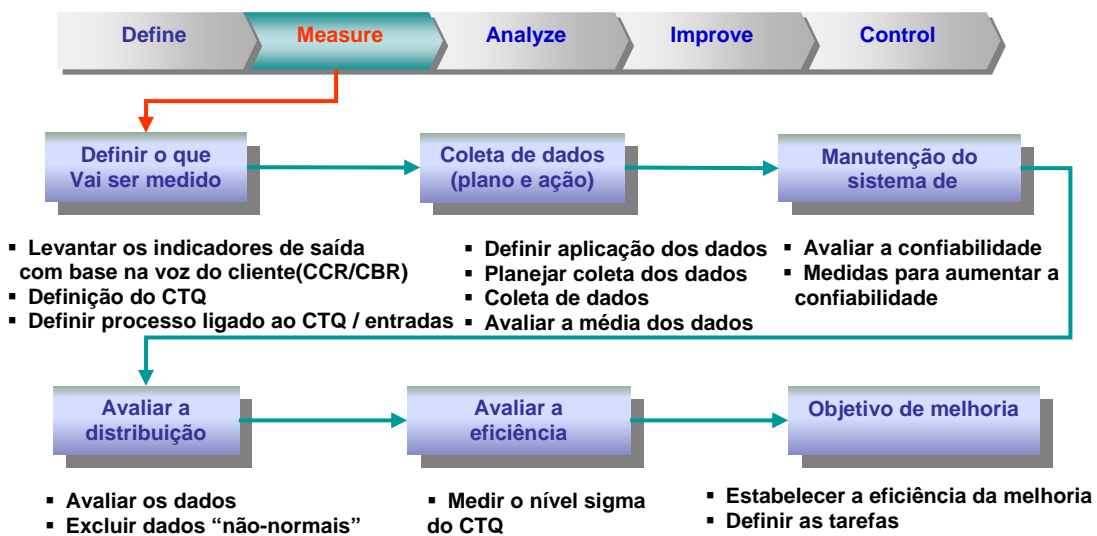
Define
Measure
Analyze
Improve
Control

Definir o que Vai ser medido

Coleta de dados (plano e ação)

Manutenção do sistema de

▪ Levantar os indicadores de saída com base na voz do cliente(CCR/CBR)
▪ Definição do CTQ
▪ Definir processo ligado ao CTQ / entradas

▪ Definir aplicação dos dados
▪ Planejar coleta dos dados
▪ Coleta de dados
▪ Avaliar a média dos dados

▪ Avaliar a confiabilidade
▪ Medidas para aumentar a confiabilidade

Avaliar a distribuição

Avaliar a eficiência

Objetivo de melhoria

▪ Avaliar os dados
▪ Excluir dados "não-normais"

▪ Medir o nível sigma do CTQ

▪ Estabelecer a eficiência da melhoria
▪ Definir as tarefas